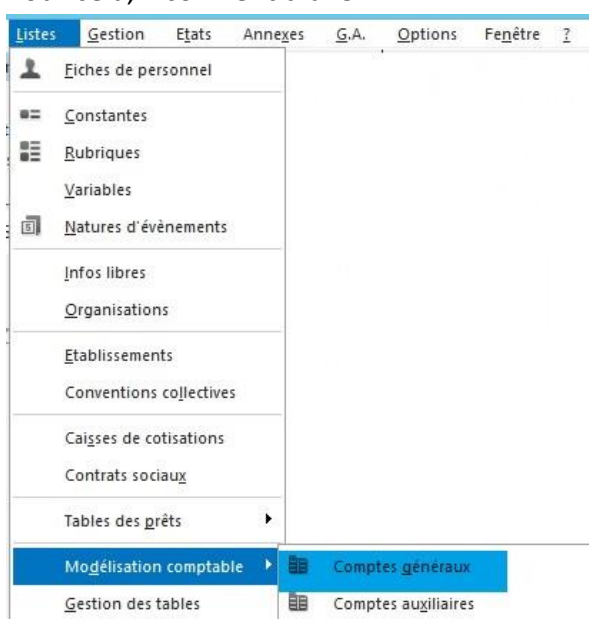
Listes Gestion Etats Annexes G.A. Options Fenêtre ?

Fiches de personnel

Constantes

Rubriques

Variables

Natures d'évènements

Infos libres

Organisations

Etablissements

Conventions collectives

Caisses de cotisations

Contrats sociaux

Tables des prêts

Modélisation comptable

Gestion des tables

Comptes généraux

Comptes auxiliaires